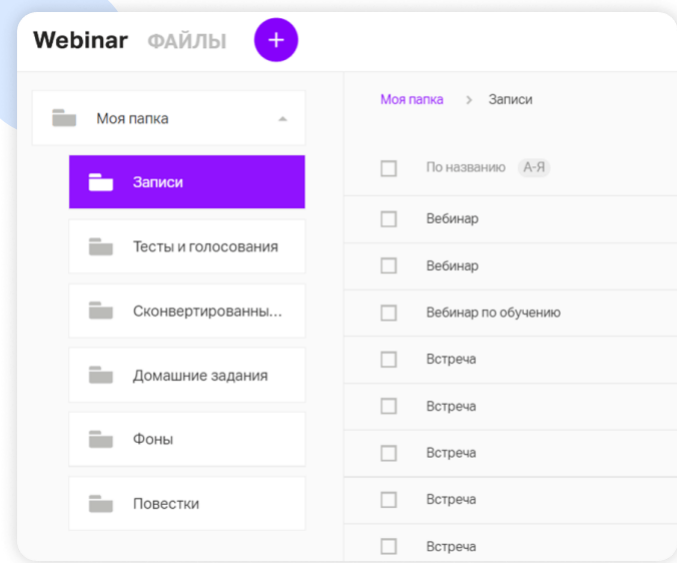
Webinar ФАЙЛЫ +

Моя папка

Записи

Тесты и голосования

Сконвертированны...

Домашние задания

Фоны

Повестки

Моя папка > Записи

По названию А-Я

Вебинар

Вебинар

Вебинар по обучению

Встреча

Встреча

Встреча

Встреча

Встреча